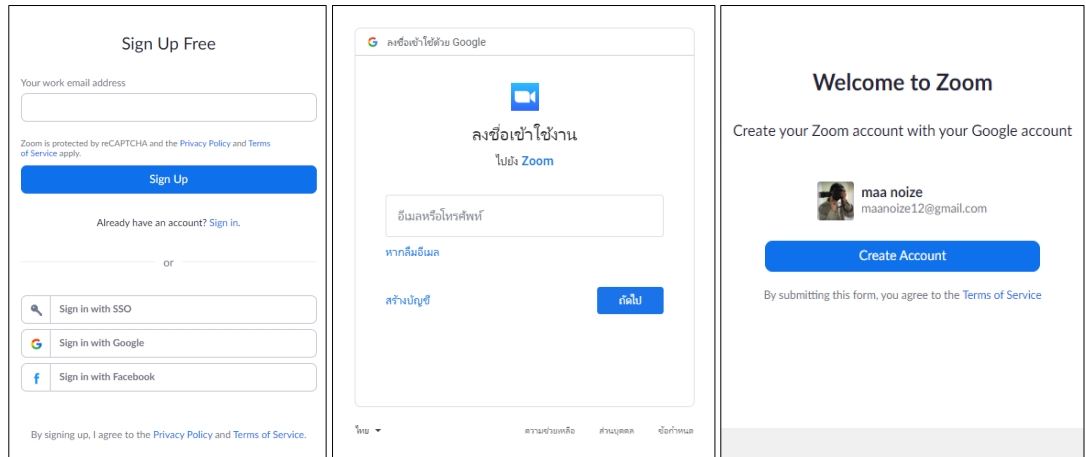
Sign Up Free

Your work email address

Zoom is protected by reCAPTCHA and the Privacy Policy and Terms of Service apply.

Sign Up

Already have an account? Sign in.

or

Sign in with SSO

Sign in with Google

Sign in with Facebook

By signing up, I agree to the Privacy Policy and Terms of Service.

G ลงชื่อเข้าใช้ด้วย Google

ลงชื่อเข้าใช้งาน

ไปยัง Zoom

อีเมลหรือโทรศัพท์

หากลืมอีเมล

สร้างบัญชี

ถัดไป

ไทย

ความช่วยเหลือ

ส่วนบุคคล

ข้อกำหนด

Welcome to Zoom

Create your Zoom account with your Google account

maa noize

maanoize12@gmail.com

Create Account

By submitting this form, you agree to the Terms of Service